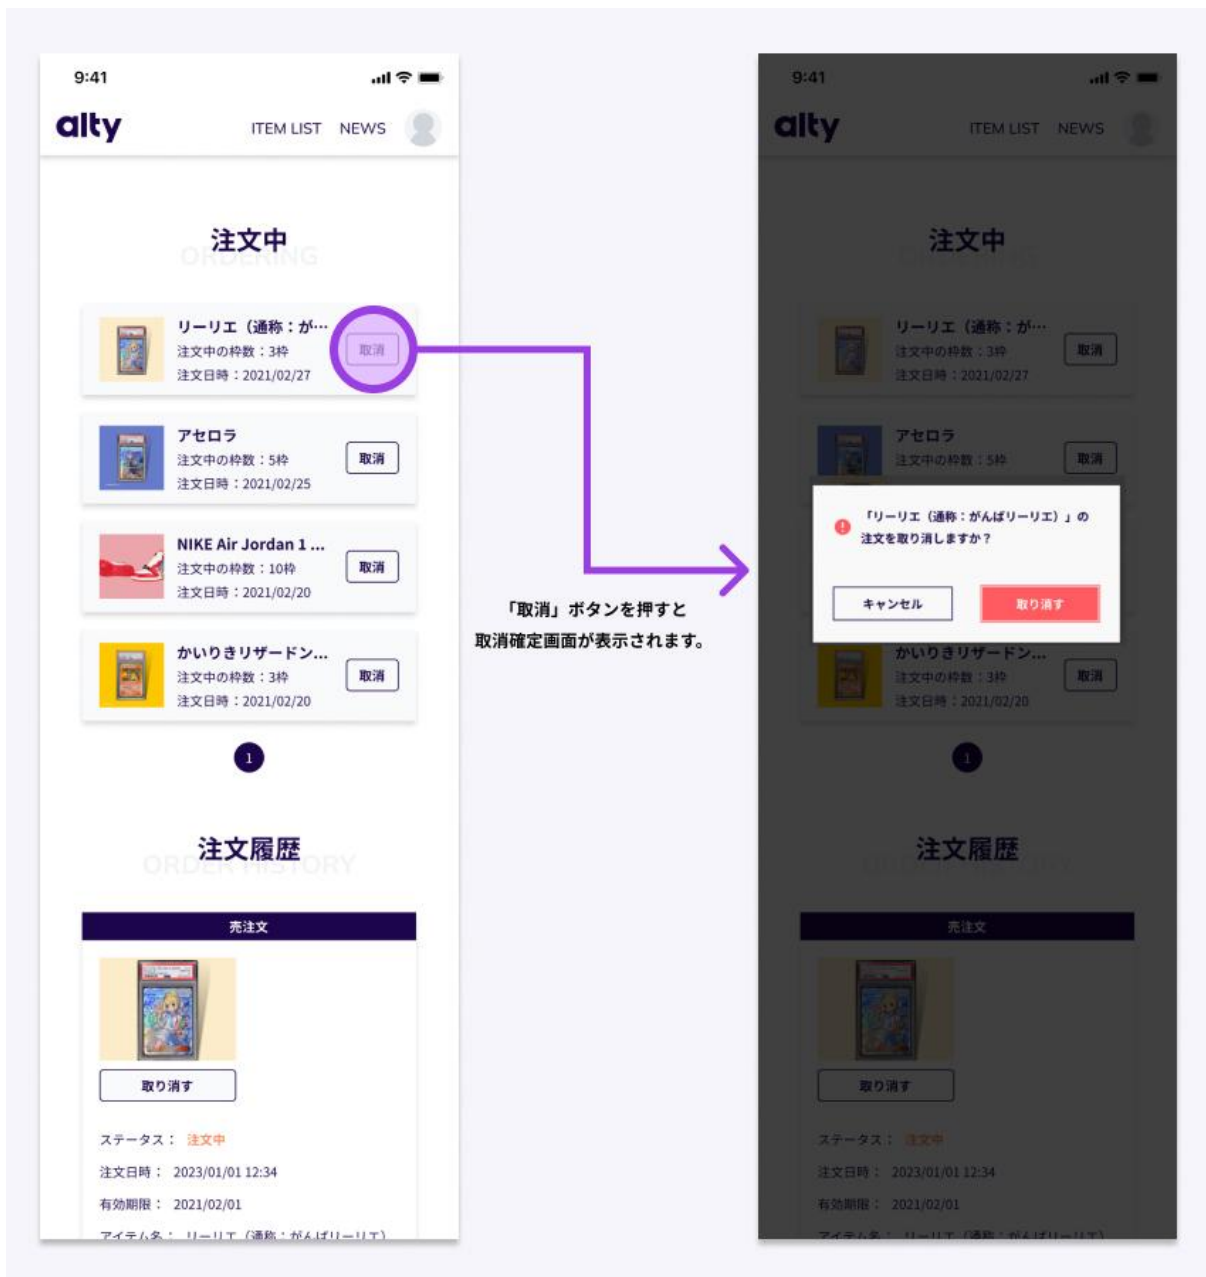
9:41

alty ITEM LIST NEWS

注文中
ORDERING

リーリエ（通称：が…
注文中の枠数：3枠
注文日時：2021/02/27
取消

アセロラ
注文中の枠数：5枠
注文日時：2021/02/25
取消

NIKE Air Jordan 1 ...
注文中の枠数：10枠
注文日時：2021/02/20
取消

かいりきリザードン...
注文中の枠数：3枠
注文日時：2021/02/20
取消

1

注文履歴
ORDER HISTORY

売注文

取り消す

ステータス： 注文中
注文日時： 2023/01/01 12:34
有効期限： 2021/02/01
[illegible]

「取消」ボタンを押すと
取消確定画面が表示されます。

9:41

alty ITEM LIST NEWS

注文中

リーリエ（通称：が…
注文中の枠数：3枠
注文日時：2021/02/27
取消

アセロラ
注文中の枠数：5枠
取消

「リーリエ（通称：がんばリーリエ）」の
注文を取り消しますか？

キャンセル
取り消す

かいりきリザードン...
注文中の枠数：3枠
注文日時：2021/02/20
取消

1

注文履歴

売注文

取り消す

ステータス： 注文中
注文日時： 2023/01/01 12:34
有効期限： 2021/02/01
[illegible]